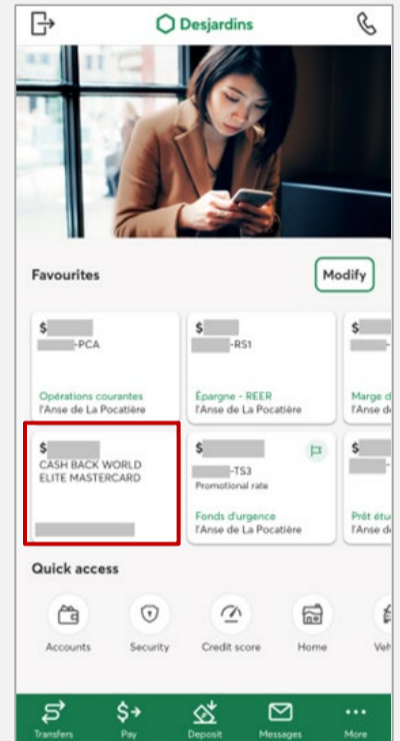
Desjardins

Favourites

Modify

$

-PCA

Opérations courantes
l'Anse de La Pocatière

$

-RS1

Épargne - REER
l'Anse de La Pocatière

$

Marge d
l'Anse de

$

CASH BACK WORLD ELITE MASTERCARD

$

-TS3
Promotional rate

Fonds d'urgence
l'Anse de La Pocatière

$

Prêt étu
l'Anse de

Quick access

Accounts

Security

Credit score

Home

Veh

Transfers

Pay

Deposit

Messages

More